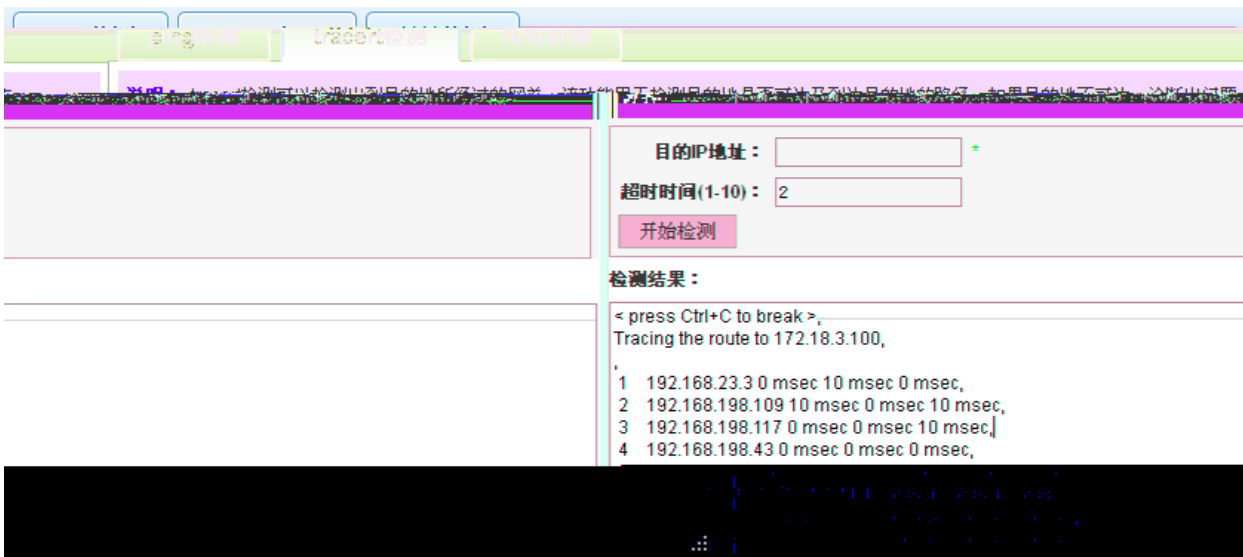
ping检测 traceroute检测 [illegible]

说明：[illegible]检测可以检测出到目的地所经过的网关，这种能用于检测目的地是否可达及到目的地的路径，如果目的地不可达，诊断出问题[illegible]

目的IP地址： *

超时时间(1-10)： 2

开始检测

检测结果：

< press Ctrl+C to break >,
Tracing the route to 172.18.3.100,
,
1 192.168.23.3 0 msec 10 msec 0 msec,
2 192.168.198.109 10 msec 0 msec 10 msec,
3 192.168.198.117 0 msec 0 msec 10 msec,
4 192.168.198.43 0 msec 0 msec 0 msec,